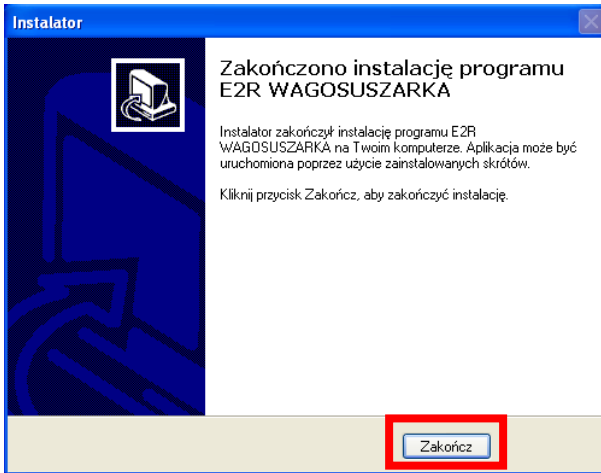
Instalator

Zakończono instalację programu E2R WAGOSUSZARKA

Instalator zakończył instalację programu E2R WAGOSUSZARKA na Twoim komputerze. Aplikacja może być uruchomiona poprzez użycie zainstalowanych skrótów.

Kliknij przycisk Zakończ, aby zakończyć instalację.

Zakończ